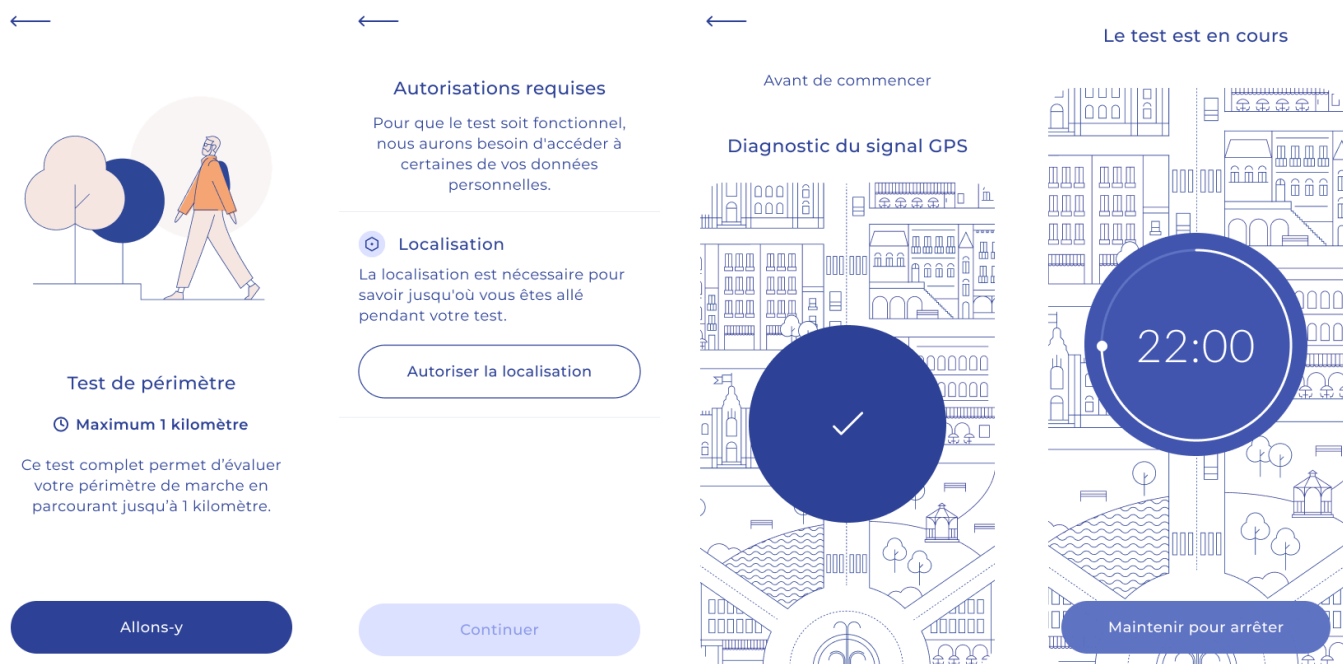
Test de périmètre

Maximum 1 kilomètre

Ce test complet permet d'évaluer votre périmètre de marche en parcourant jusqu'à 1 kilomètre.

Allons-y

Autorisations requises

Pour que le test soit fonctionnel, nous aurons besoin d'accéder à certaines de vos données personnelles.

Localisation

La localisation est nécessaire pour savoir jusqu'où vous êtes allé pendant votre test.

Autoriser la localisation

Continuer

Avant de commencer

Diagnostic du signal GPS

Le test est en cours

22:00

Maintenir pour arrêter